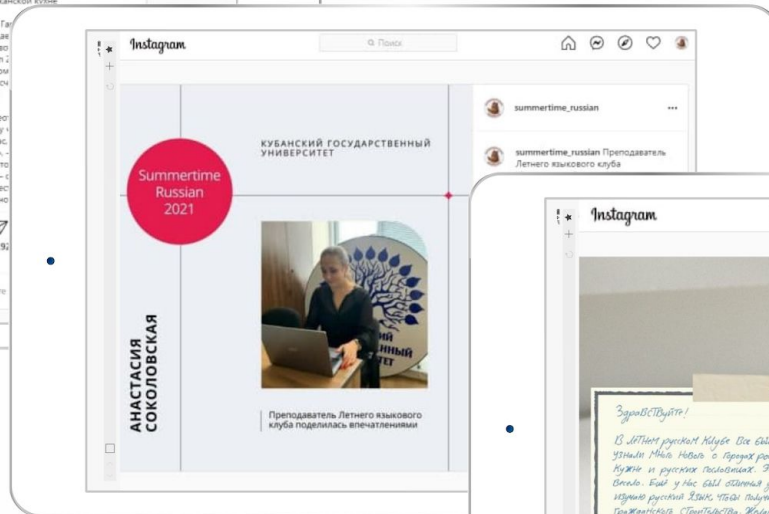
Instagram

Поиск

summertime_russian

summertime_russian Преподаватель Летнего языкового клуба

Summertime Russian 2021

КУБАНСКИЙ ГОСУДАРСТВЕННЫЙ УНИВЕРСИТЕТ

АНАСТАСИЯ СОКОЛОВСКАЯ

Преподаватель Летнего языкового клуба поделилась впечатлениями

Instagram

ЗдравСТвуйте!

В летнем русском Клубе Все было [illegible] узнали много нового о городах ро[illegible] кухне и русских пословицах. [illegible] весело. Был у нас был отличный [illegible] изучаю русский язык, чтобы получ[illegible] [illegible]